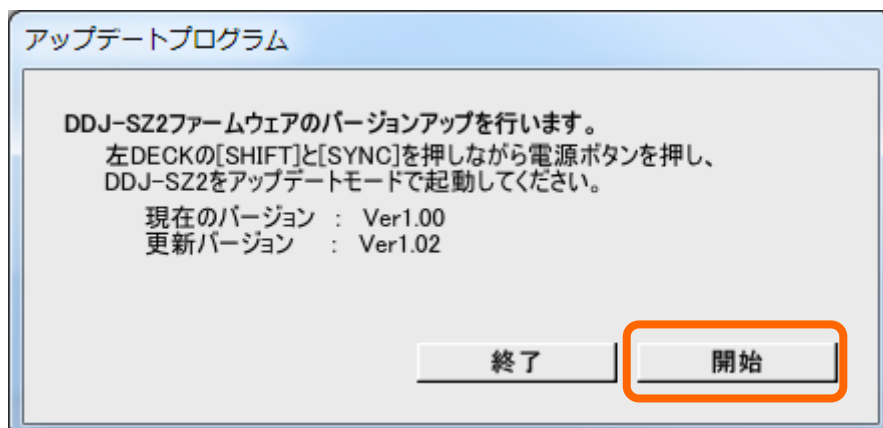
アップデートプログラム

DDJ-SZ2ファームウェアのバージョンアップを行います。
左DECKの[SHIFT]と[SYNC]を押しながら電源ボタンを押し、
DDJ-SZ2をアップデートモードで起動してください。

現在のバージョン : Ver1.00
更新バージョン : Ver1.02

終了

開始